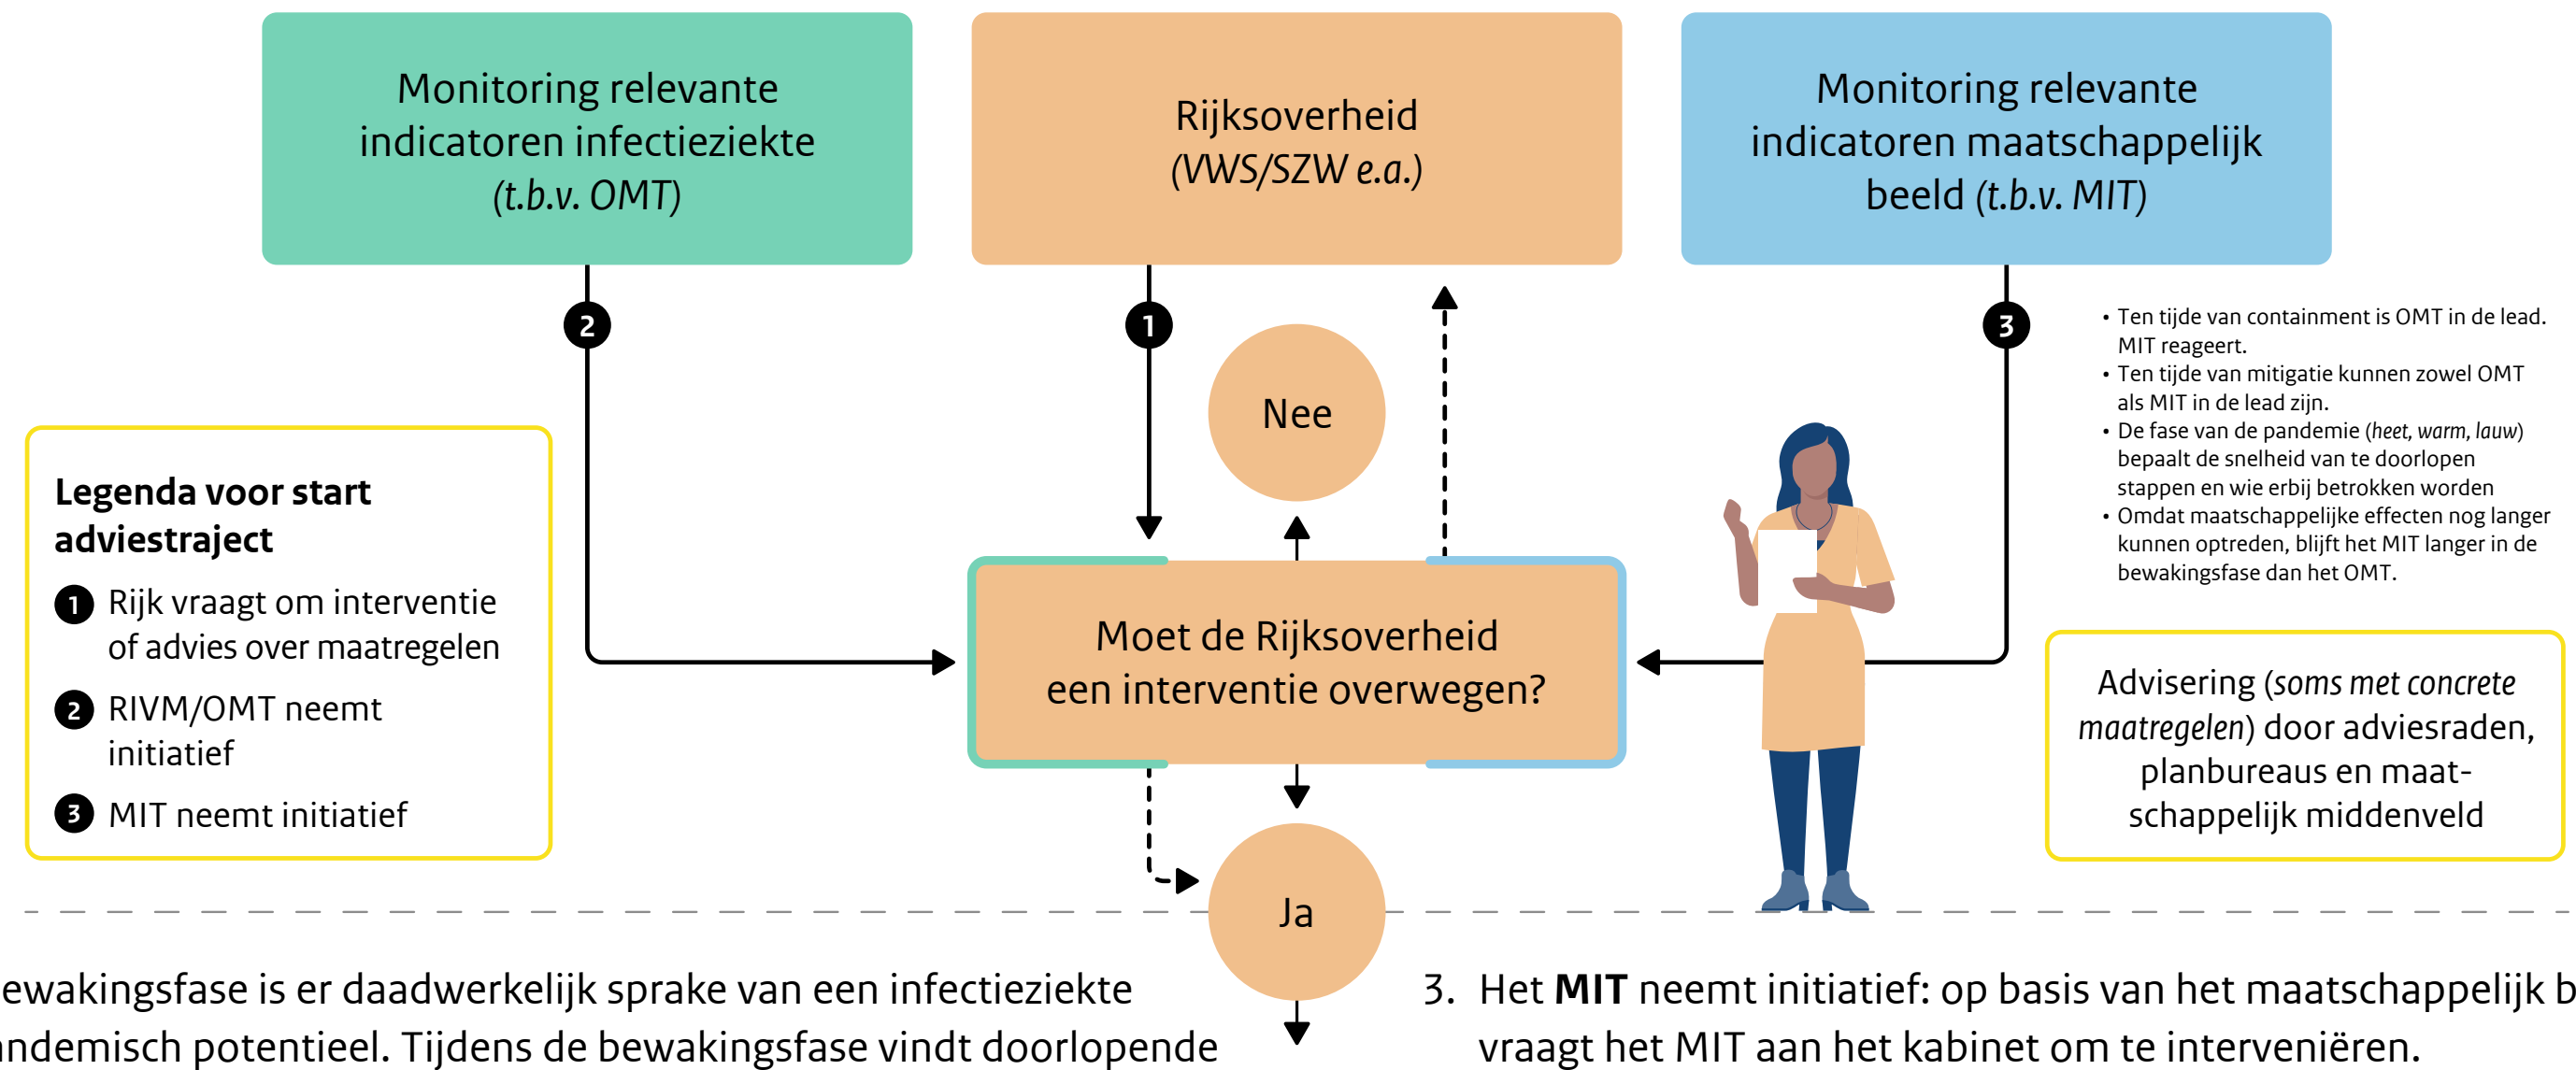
Monitoring relevante indicatoren infectieziekte (t.b.v. OMT)

Rijksoverheid (VWS/SZW e.a.)

Monitoring relevante indicatoren maatschappelijk beeld (t.b.v. MIT)

2

1

3

Nee

• Ten tijde van containment is OMT in de lead. MIT reageert.
• Ten tijde van mitigatie kunnen zowel OMT als MIT in de lead zijn.
• De fase van de pandemie (heet, warm, lauw) bepaalt de snelheid van te doorlopen stappen en wie erbij betrokken worden
• Omdat maatschappelijke effecten nog langer kunnen optreden, blijft het MIT langer in de bewakingsfase dan het OMT.

Legenda voor start adviestraject

1 Rijk vraagt om interventie of advies over maatregelen

2 RIVM/OMT neemt initiatief

3 MIT neemt initiatief

Moet de Rijksoverheid een interventie overwegen?

Advisering (soms met concrete maatregelen) door adviesraden, planbureaus en maatschappelijk middenveld

Ja

ewakingsfase is er daadwerkelijk sprake van een infectieziekte ndemisch potentieel. Tijdens de bewakingsfase vindt doorlopende

3. Het MIT neemt initiatief: op basis van het maatschappelijk b vraagt het MIT aan het kabinet om te interveniëren.